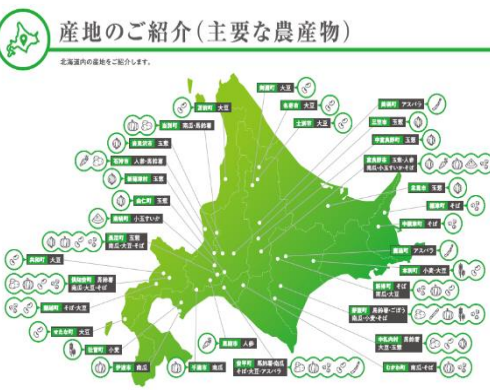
産地のご紹介（主要な農産物）

北海道内の産地をご紹介します。

美深町 大豆
名寄市 大豆
士別市 大豆
剣淵町 アスパラ
三笠市 玉葱
中富良野町 玉葱
富良野市 玉葱・人参 南瓜・小豆・そば
北見市 玉葱
置戸町 そば
中標津町 そば
羽幌町 南瓜・長葱
新篠津村 玉葱
石狩市 人参・長葱
新篠津村 玉葱
当別町 玉葱
岩見沢市 小豆すいか
長沼町 玉葱 南瓜・大豆・そば
真狩村 長芋 南瓜・大豆・そば
共和町 大豆
蘭越町 そば・大豆
せたな町 大豆
今金町 小麦
伊達市 南瓜
安平町 人参
登別市 南瓜
新冠町 ごぼう
音更町 長芋・南瓜 そば・大豆・アスパラ
中札内村 長芋 大豆・玉葱
芽室町 長芋・ごぼう 南瓜・小麦・そば
清水町 そば 南瓜・大豆
幕別町 小麦・大豆
鹿追町 アスパラ
むかわ町 南瓜・そば